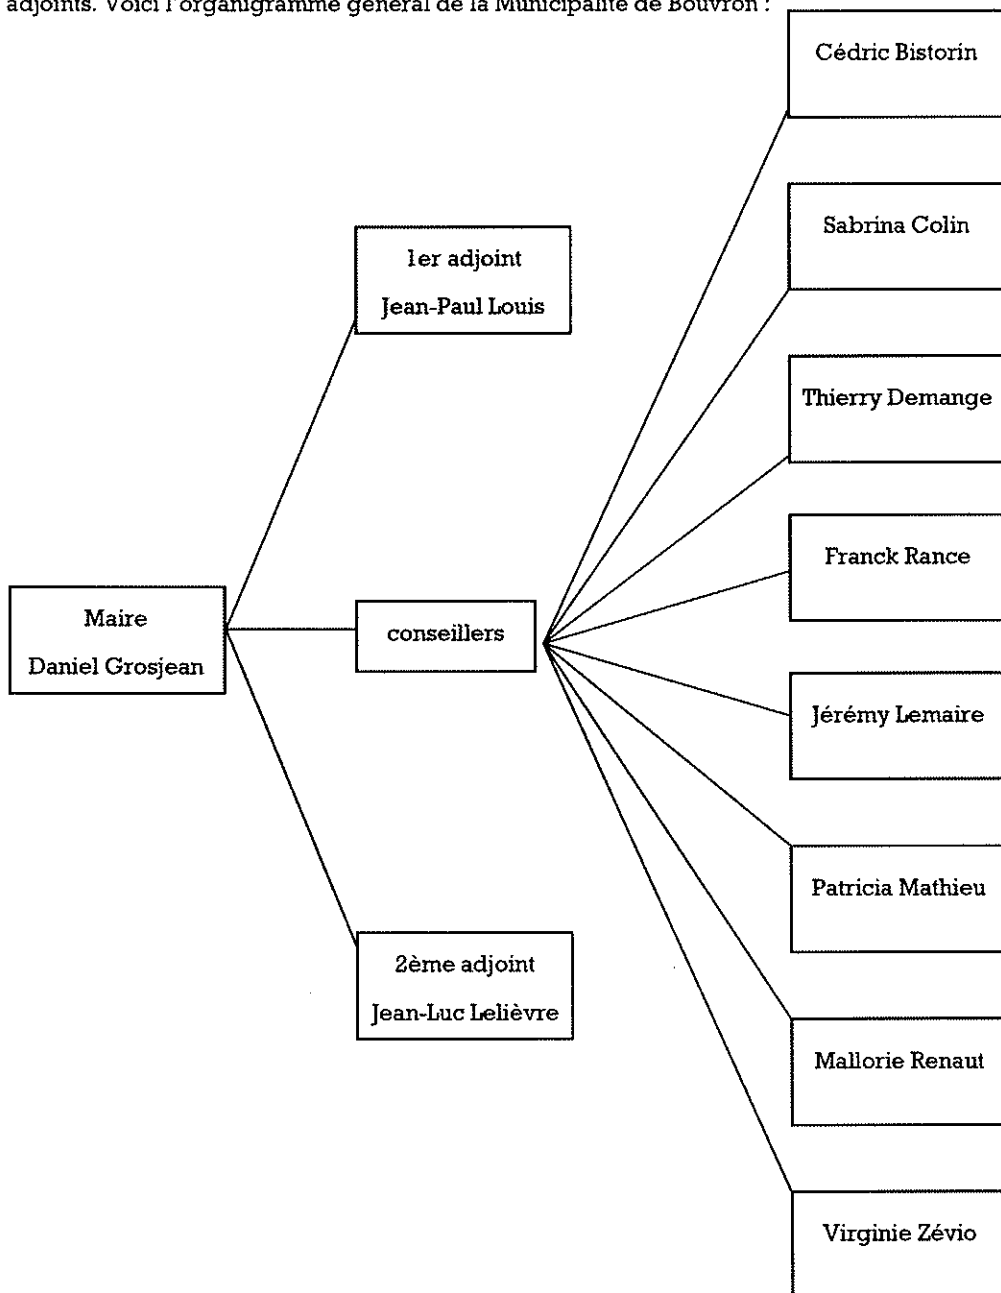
adjoints. Voici l'organigramme général de la Municipalité de Bouvron :

Maire
Daniel Grosjean

1er adjoint
Jean-Paul Louis

conseillers

2ème adjoint
Jean-Luc Lelièvre

Cédric Bistorin

Sabrina Colin

Thierry Demange

Franck Rance

Jérémy Lemaire

Patricia Mathieu

Mallorie Renaut

Virginie Zévio